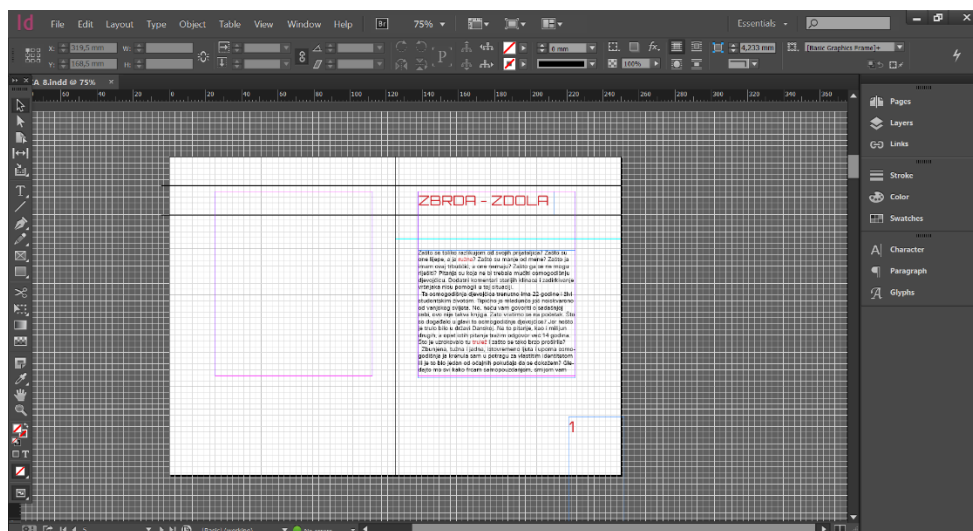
Id File Edit Layout Type Object Table View Window Help Br 75%

Essentials

X: 319,5 mm W:
Y: 168,5 mm H:

6 mm
100%
4,233 mm
[Basic Graphics Frame]+

*A 8.indd @ 75% ×

Pages
Layers
Links
Stroke
Color
Swatches
Character
Paragraph
Glyphs

ZBRDA - ZDOLA

Zašto se toliko razlikujem od svojih prijateljica? Zašto su one lijepe, a ja ružna? Zašto su manje od mene? Zašto ja imam ovaj tijelo, a one nemaju? Zašto ga ne mogu riješiti? Pitanja su koja me bi trebale mučiti osmogodišnju djevojčicu. Dodatni komentari starijih idiotu i zadirkivanje i vrtanje moja pomogli u toj situaciji.

Ta osmogodišnja djevojčica trenutno ima 22 godine. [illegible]

Zbunjena, tužna i ljuta, zbunjeno lijeta (uporna osmogodišnja je krenula sama u potragu za vlastitim identitetom. Ili je to bilo jedan od očajnih pokušaja da se dokažem? Gledajte me svi kako trčam samopouzdanjem, smijem vam

1